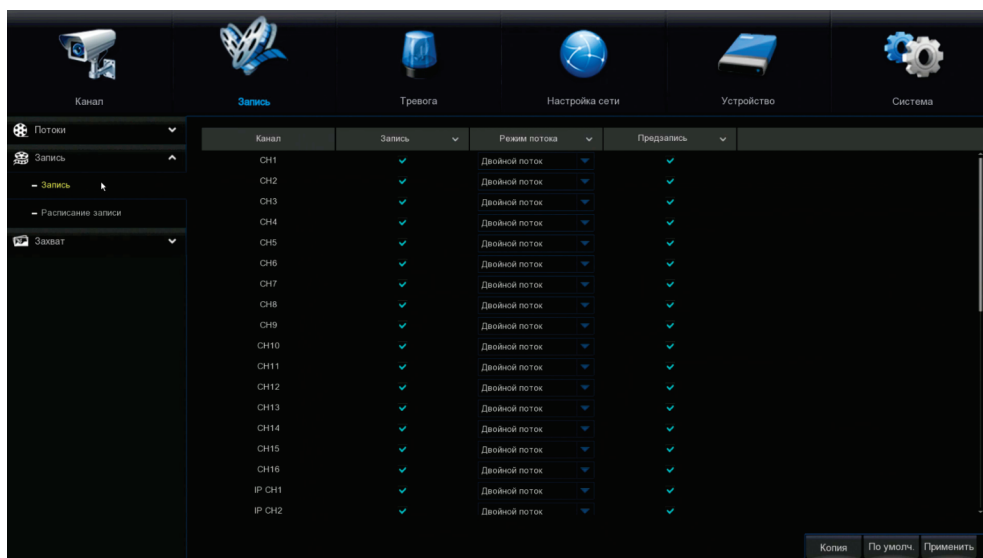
Канал Запись Тревога Настройка сети Устройство Система

Потоки
Запись
– Запись
– Расписание записи
Захват

| Канал | Запись | Режим потока | Предзапись |
|---|---|---|---|
| CH1 | ✔ | Двойной поток | ✔ |
| CH2 | ✔ | Двойной поток | ✔ |
| CH3 | ✔ | Двойной поток | ✔ |
| CH4 | ✔ | Двойной поток | ✔ |
| CH5 | ✔ | Двойной поток | ✔ |
| CH6 | ✔ | Двойной поток | ✔ |
| CH7 | ✔ | Двойной поток | ✔ |
| CH8 | ✔ | Двойной поток | ✔ |
| CH9 | ✔ | Двойной поток | ✔ |
| CH10 | ✔ | Двойной поток | ✔ |
| CH11 | ✔ | Двойной поток | ✔ |
| CH12 | ✔ | Двойной поток | ✔ |
| CH13 | ✔ | Двойной поток | ✔ |
| CH14 | ✔ | Двойной поток | ✔ |
| CH15 | ✔ | Двойной поток | ✔ |
| CH16 | ✔ | Двойной поток | ✔ |
| IP CH1 | ✔ | Двойной поток | ✔ |
| IP CH2 | ✔ | Двойной поток | ✔ |

Копия По умолч. Применить